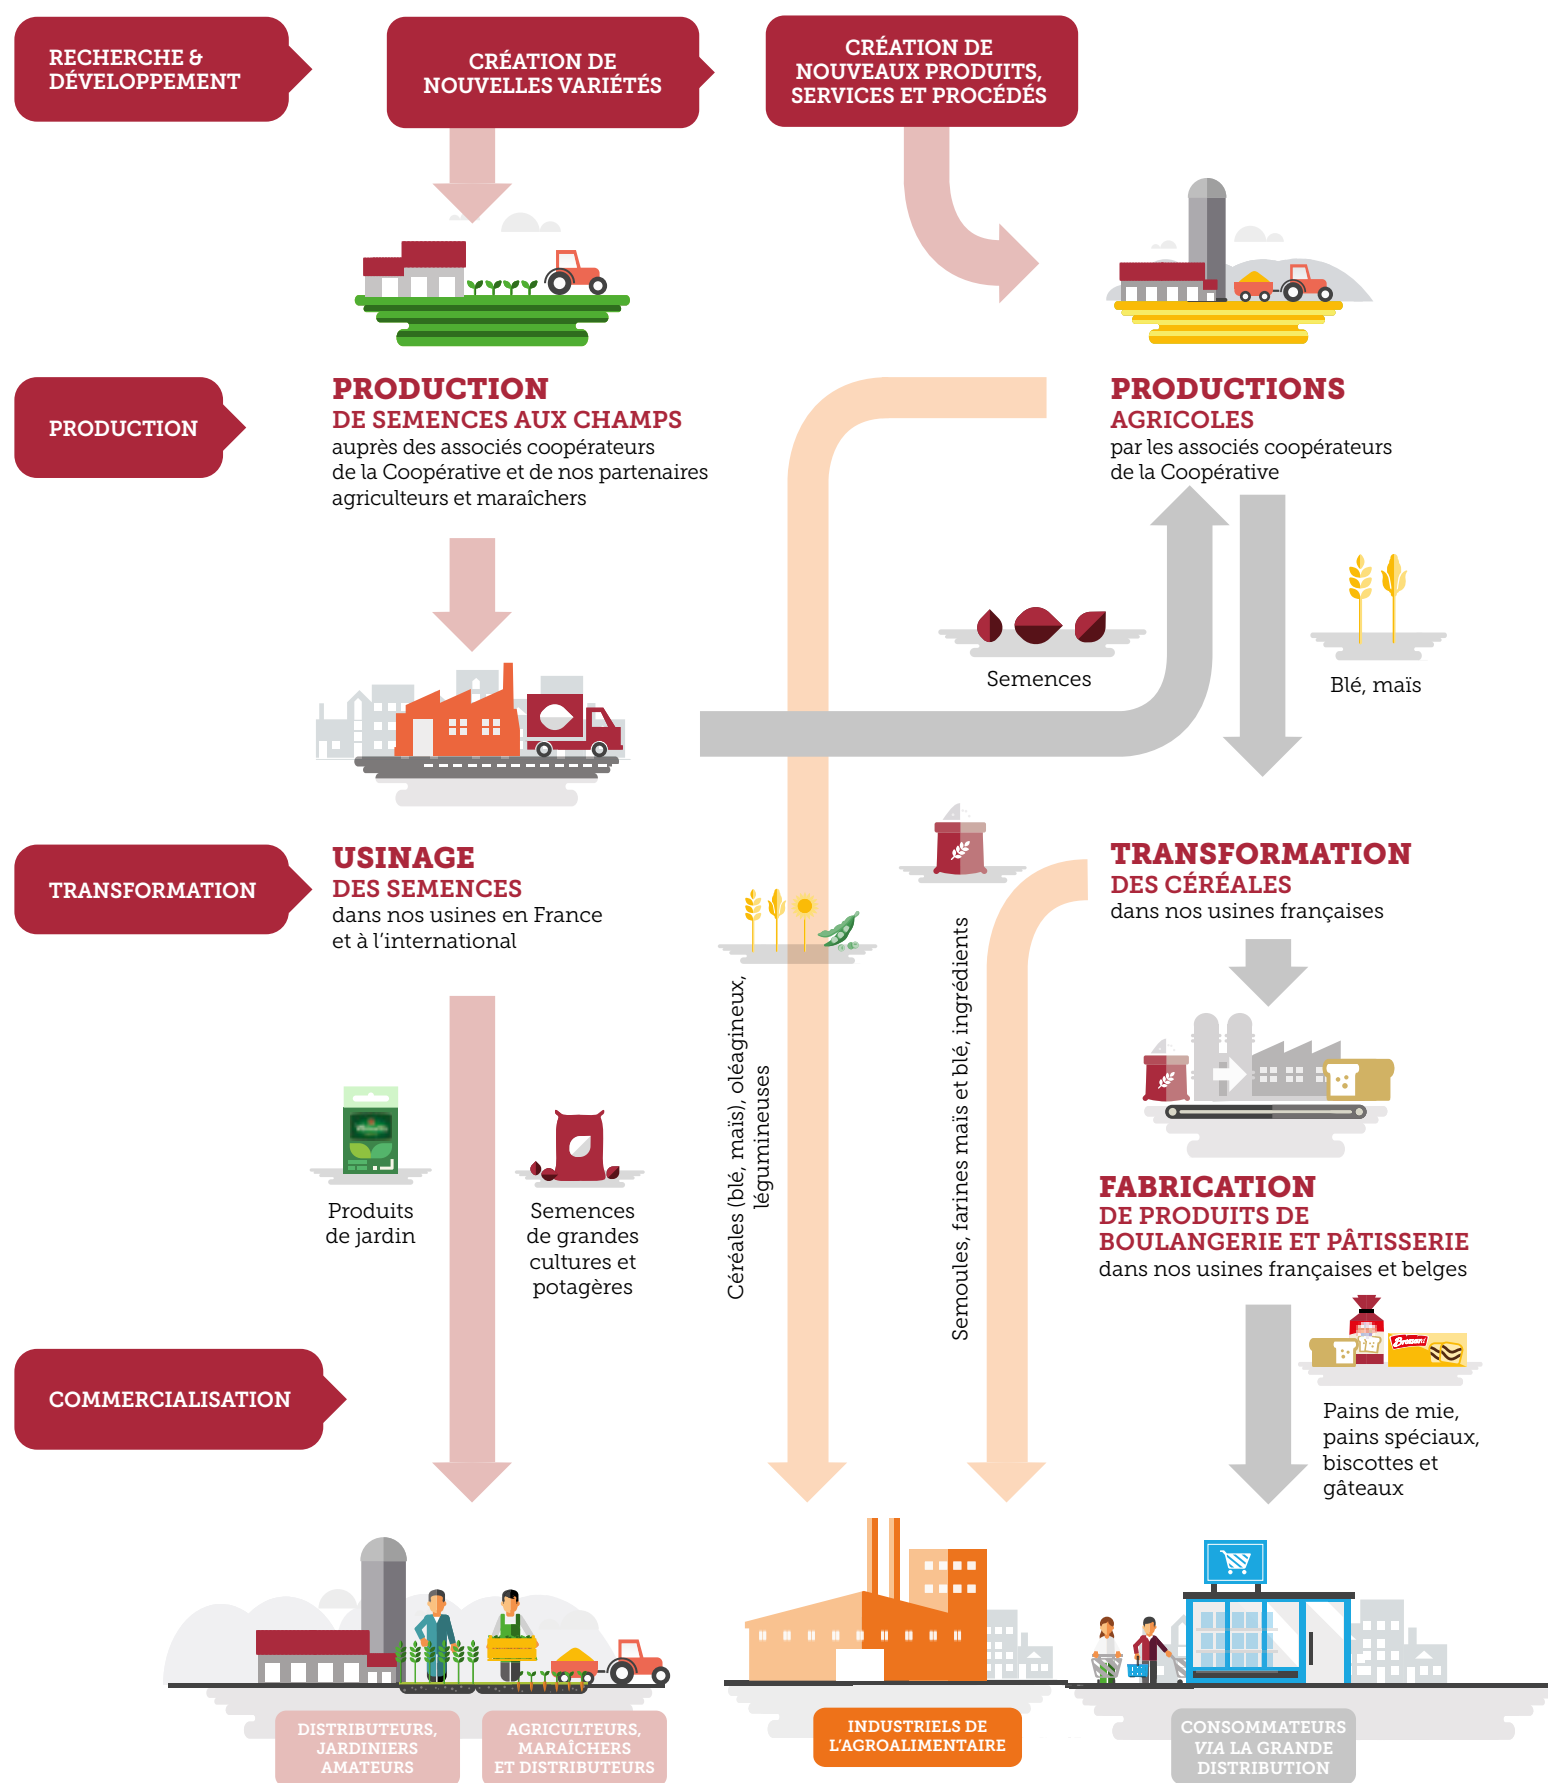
RECHERCHE & DÉVELOPPEMENT

CRÉATION DE NOUVELLES VARIÉTÉS

CRÉATION DE NOUVEAUX PRODUITS, SERVICES ET PROCÉDÉS

PRODUCTION

PRODUCTION
DE SEMENCES AUX CHAMPS
auprès des associés coopérateurs de la Coopérative et de nos partenaires agriculteurs et maraîchers

PRODUCTIONS
AGRICOLES
par les associés coopérateurs de la Coopérative

Semences

Blé, maïs

TRANSFORMATION

USINAGE
DES SEMENCES
dans nos usines en France et à l'international

TRANSFORMATION
DES CÉRÉALES
dans nos usines françaises

Céréales (blé, maïs), oléagineux, légumineuses

Semoules, farines maïs et blé, ingrédients

Produits de jardin

Semences de grandes cultures et potagères

FABRICATION
DE PRODUITS DE BOULANGERIE ET PÂTISSERIE
dans nos usines françaises et belges

Pains de mie, pains spéciaux, biscottes et gâteaux

COMMERCIALISATION

DISTRIBUTEURS, JARDINIERS AMATEURS

AGRICULTEURS, MARAÎCHERS ET DISTRIBUTEURS

INDUSTRIELS DE L'AGROALIMENTAIRE

CONSOMMATEURS VIA LA GRANDE DISTRIBUTION